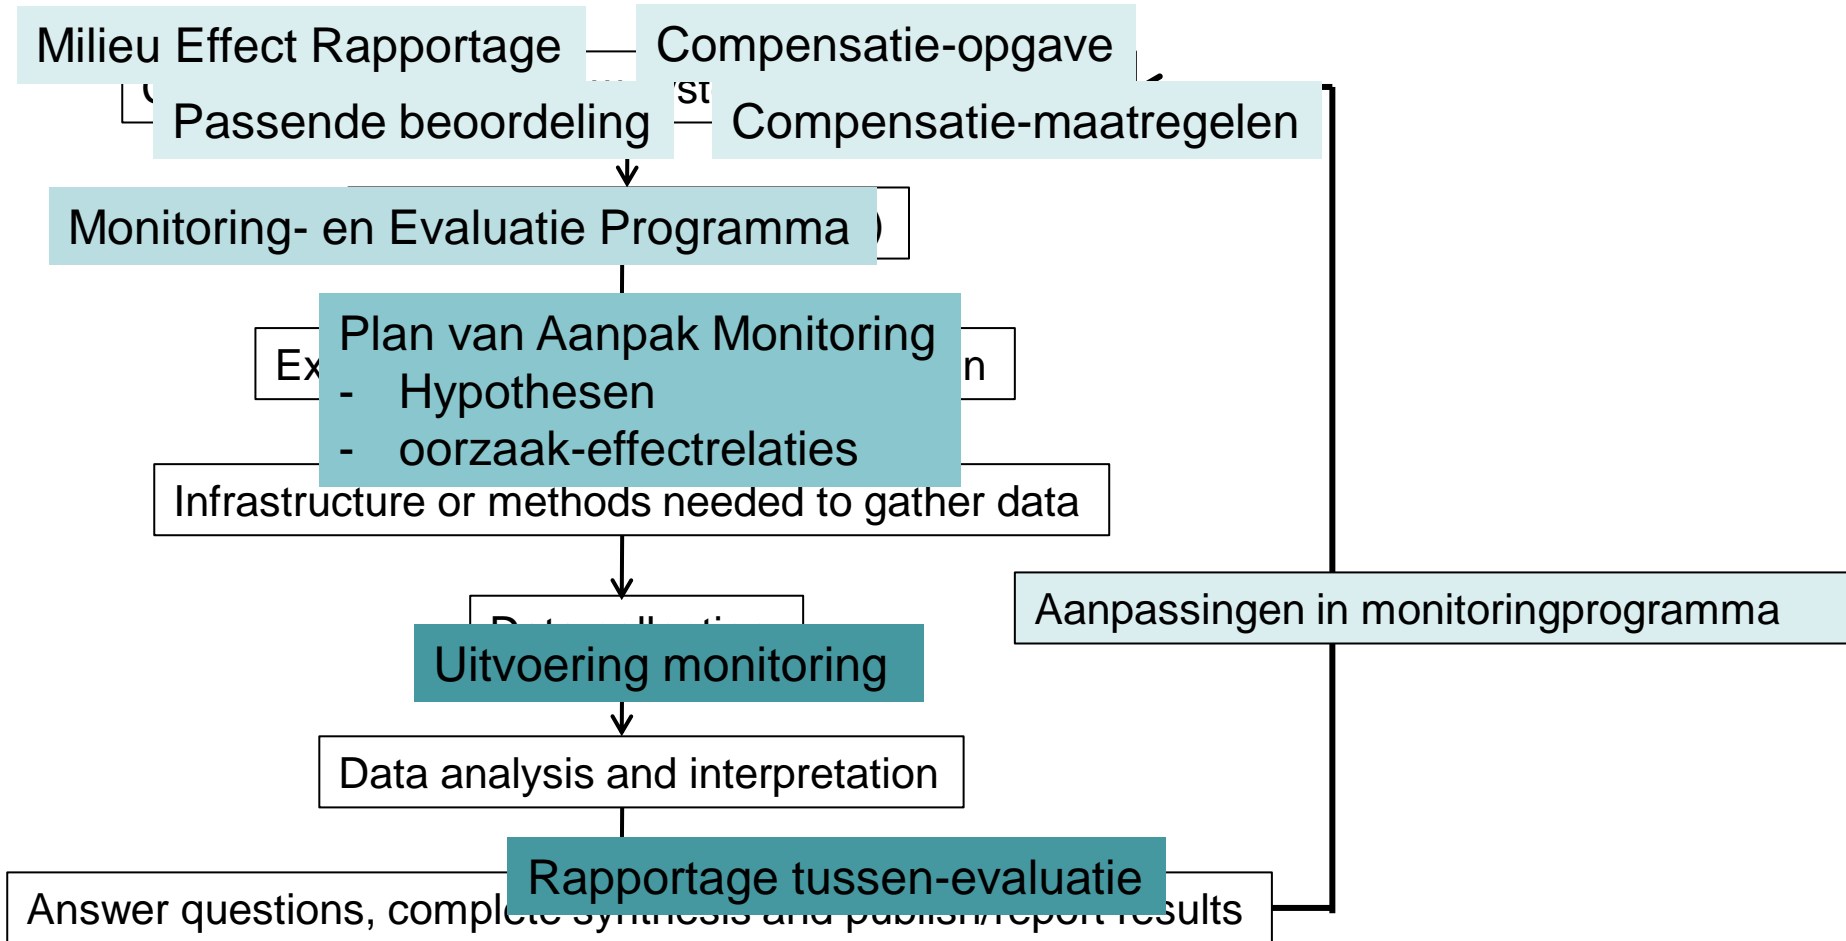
Milieu Effect Rapportage

Compensatie-opgave

Passende beoordeling

Compensatie-maatregelen

Monitoring- en Evaluatie Programma

Ex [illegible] n

Plan van Aanpak Monitoring
- Hypothesen
- oorzaak-effectrelaties

Infrastructure or methods needed to gather data

Aanpassingen in monitoringprogramma

Uitvoering monitoring

Data analysis and interpretation

Rapportage tussen-evaluatie

Answer questions, compl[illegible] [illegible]sults